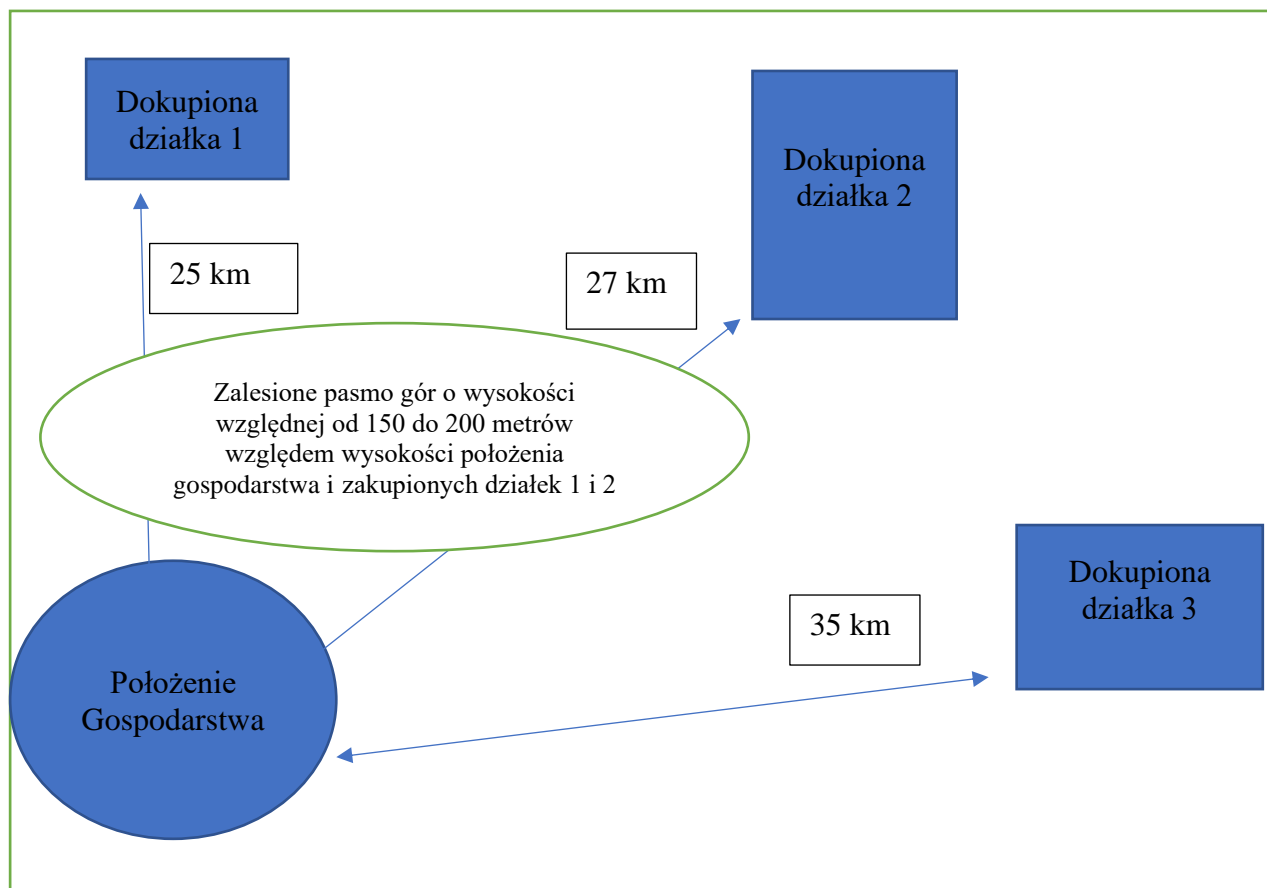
Dokupiona działka 1

Dokupiona działka 2

25 km

27 km

Zalesione pasmo gór o wysokości względnej od 150 do 200 metrów względem wysokości położenia gospodarstwa i zakupionych działek 1 i 2

Dokupiona działka 3

35 km

Położenie Gospodarstwa